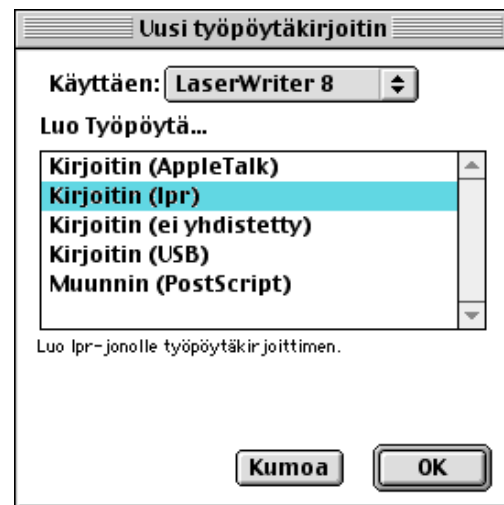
Uusi työpöytäkirjoitin

Käyttäen: LaserWriter 8

Luo Työpöytä...

Kirjoitin (AppleTalk)
Kirjoitin (lpr)
Kirjoitin (ei yhdistetty)
Kirjoitin (USB)
Muunnin (PostScript)

Luo lpr-jonolle työpöytäkirjoittimen.

Kumoa

OK